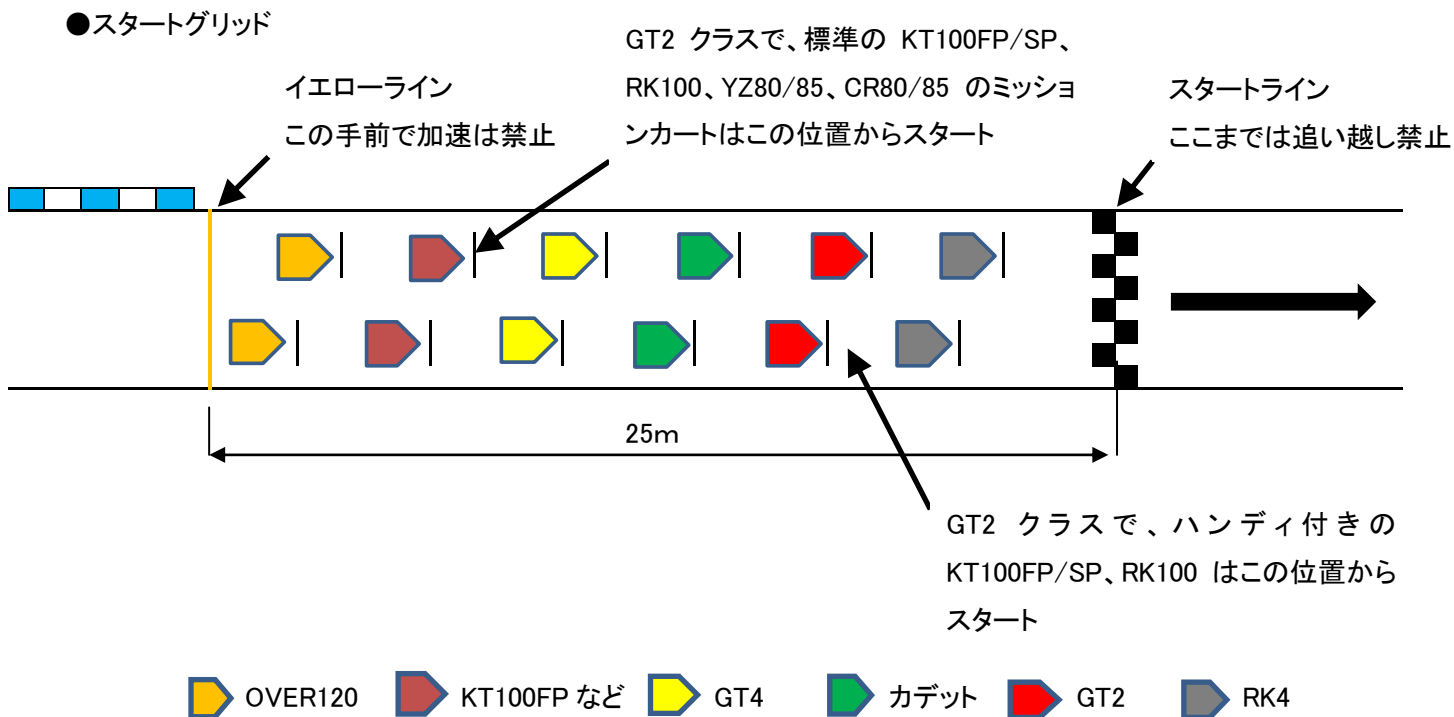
●スタートグリッド

イエローライン
この手前で加速は禁止

GT2 クラスで、標準の KT100FP/SP、RK100、YZ80/85、CR80/85 のミッションカートはこの位置からスタート

スタートライン
ここまでは追い越し禁止

25m

GT2 クラスで、ハンディ付きの KT100FP/SP、RK100 はこの位置からスタート

OVER120 KT100FP など GT4 カデット GT2 RK4